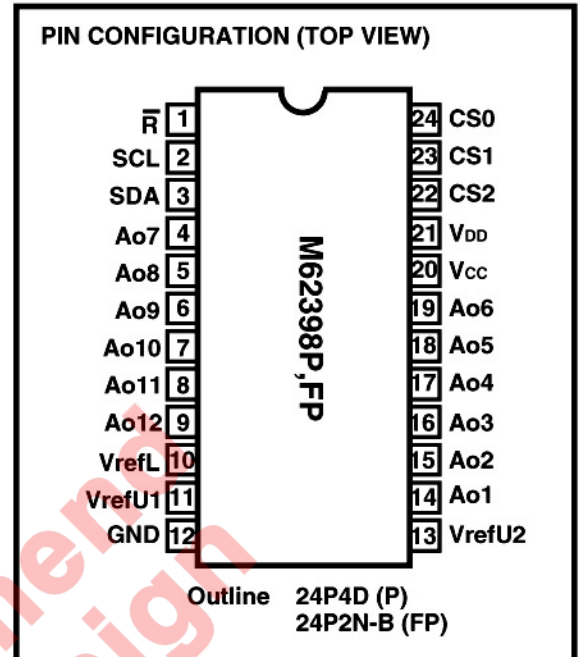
PIN CONFIGURATION (TOP VIEW)

| Left | Pin | Pin | Right |
|---|---|---|---|
| $\overline{R}$ | 1 | 24 | CS0 |
| SCL | 2 | 23 | CS1 |
| SDA | 3 | 22 | CS2 |
| Ao7 | 4 | 21 | $V_{DD}$ |
| Ao8 | 5 | 20 | $V_{CC}$ |
| Ao9 | 6 | 19 | Ao6 |
| Ao10 | 7 | 18 | Ao5 |
| Ao11 | 8 | 17 | Ao4 |
| Ao12 | 9 | 16 | Ao3 |
| VrefL | 10 | 15 | Ao2 |
| VrefU1 | 11 | 14 | Ao1 |
| GND | 12 | 13 | VrefU2 |

M62398P,FP

Outline 24P4D (P)
24P2N-B (FP)